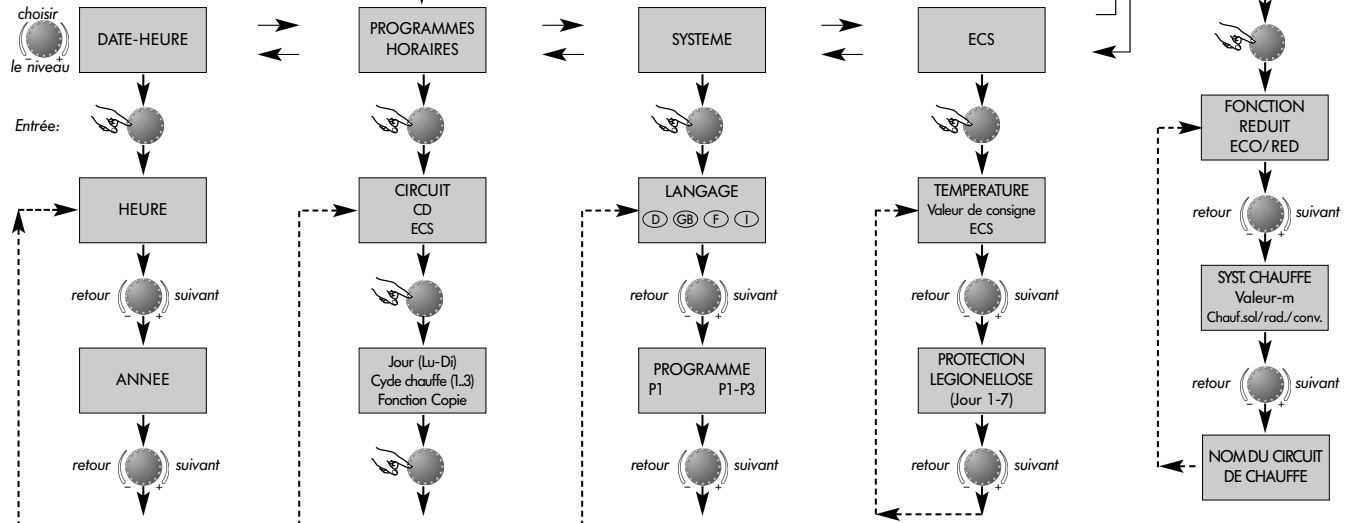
choisir
le niveau

DATE-HEURE

PROGRAMMES HORAIRES

SYSTEME

ECS

Entrée:

HEURE

retour suivant

ANNEE

retour suivant

CIRCUIT
CD
ECS

Jour (Lu-Di)
Cyde chauffe (1..3)
Fonction Copie

LANGAGE
D GB F I

retour suivant

PROGRAMME
P1 P1-P3

retour suivant

TEMPERATURE
Valeur de consigne
ECS

retour suivant

PROTECTION
LEGIONELLOSE
(Jour 1-7)

retour suivant

FONCTION
REDUIT
ECO/ RED

retour suivant

SYST. CHAUFFE
Valeur-m
Chauf.sol/rad./conv.

retour suivant

NOM DU CIRCUIT
DE CHAUFFE